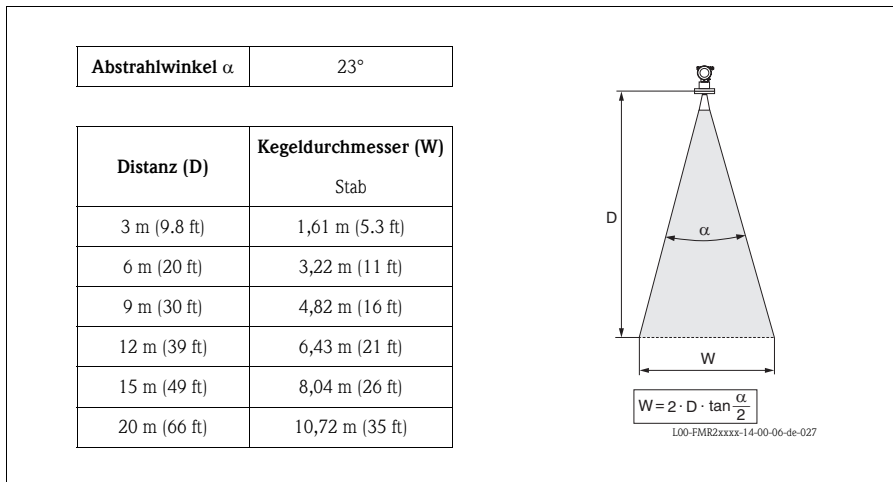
| Abstrahlwinkel $\alpha$ | 23° |
|---|---|

| Distanz (D) | Kegeldurchmesser (W) Stab |
|---|---|
| 3 m (9.8 ft) | 1,61 m (5.3 ft) |
| 6 m (20 ft) | 3,22 m (11 ft) |
| 9 m (30 ft) | 4,82 m (16 ft) |
| 12 m (39 ft) | 6,43 m (21 ft) |
| 15 m (49 ft) | 8,04 m (26 ft) |
| 20 m (66 ft) | 10,72 m (35 ft) |

D

$\alpha$

W

$W = 2 \cdot D \cdot \tan\frac{\alpha}{2}$

L00-FMR2xxxx-14-00-06-de-027